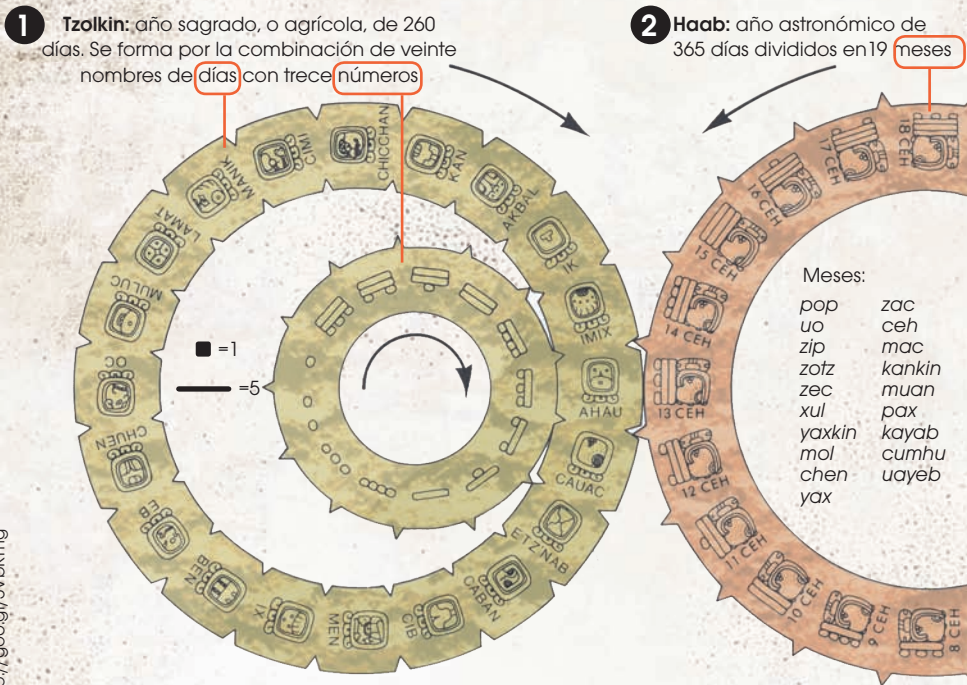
1 Tzolkin: año sagrado, o agrícola, de 260 días. Se forma por la combinación de veinte nombres de días con trece números

2 Haab: año astronómico de 365 días divididos en19 meses

MANIK
CIMI
CHICCHAN
KAN
AKBAL
IK
IMIX
AHAU
CAUAC
ETZNAB
CABAN
CIB
MEN
IX
BEN
EB
CHUEN
OC
MULUC
LAMAT

=1
=5

18 CEH
17 CEH
16 CEH
15 CEH
14 CEH
13 CEH
12 CEH
11 CEH
10 CEH
9 CEH
8 CEH

Meses:

| | |
|---|---|
| pop | zac |
| uo | ceh |
| zip | mac |
| zotz | kankin |
| zec | muan |
| xul | pax |
| yaxkin | kayab |
| mol | cumhu |
| chen | uayeb |
| yax | |

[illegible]